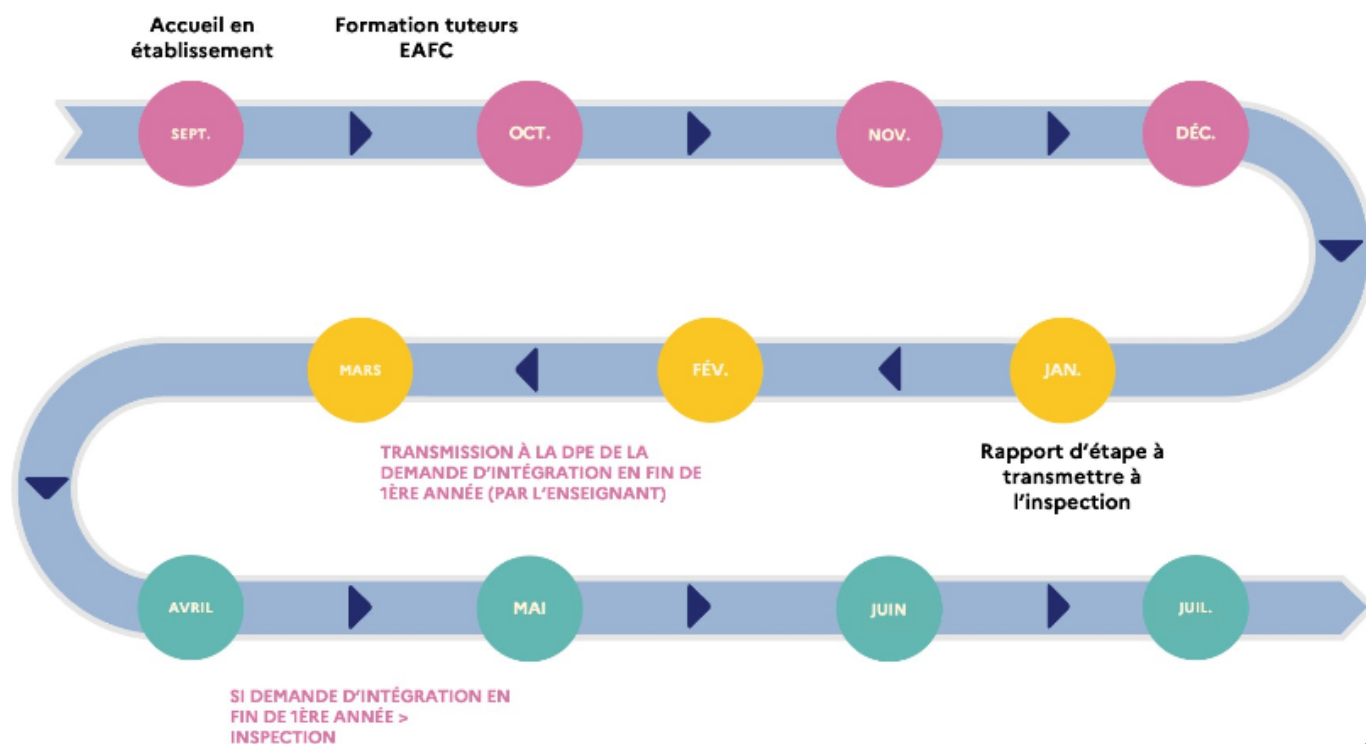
Accueil en établissement

Formation tuteurs EAFC

SEPT.

OCT.

NOV.

DÉC.

JAN.

FÉV.

MARS

Rapport d'étape à transmettre à l'inspection

TRANSMISSION À LA DPE DE LA DEMANDE D'INTÉGRATION EN FIN DE 1ÈRE ANNÉE (PAR L'ENSEIGNANT)

AVRIL

MAI

JUIN

JUIL.

SI DEMANDE D'INTÉGRATION EN FIN DE 1ÈRE ANNÉE > INSPECTION